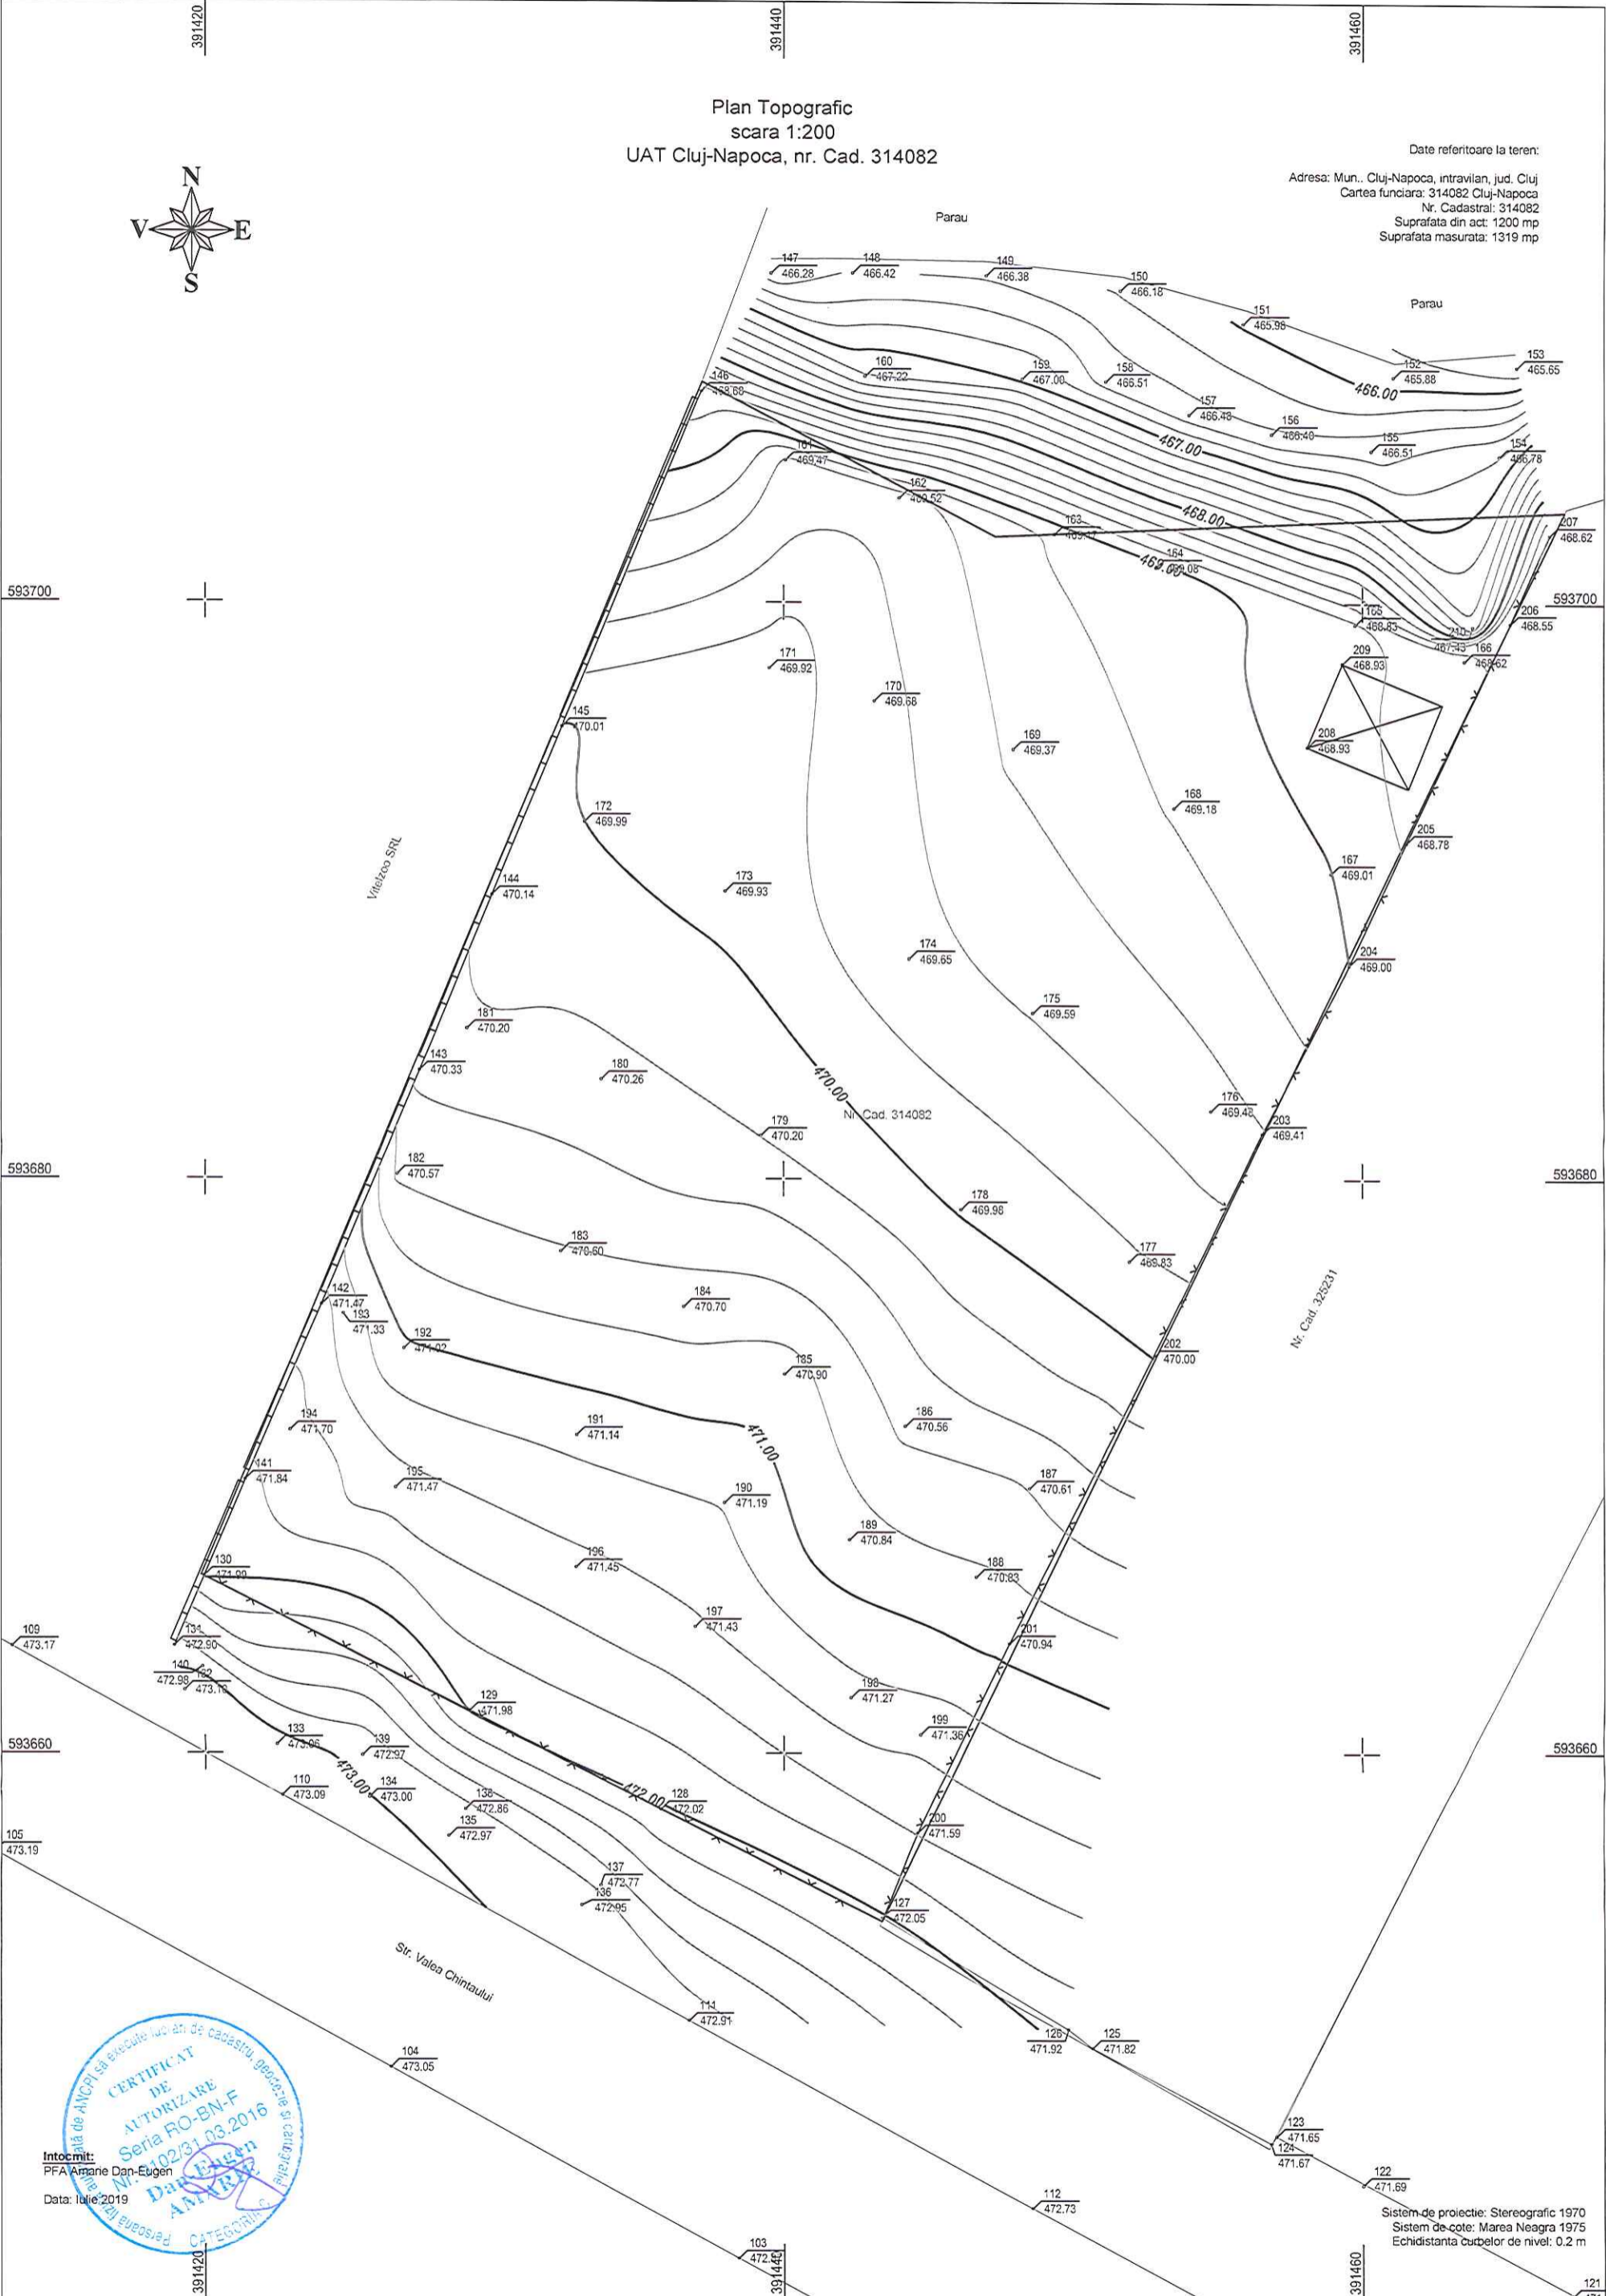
391420
391440
391460

Plan Topografic
scara 1:200
UAT Cluj-Napoca, nr. Cad. 314082

N
V
E
S

Date referitoare la teren:

Adresa: Mun.. Cluj-Napoca, intravilan, jud. Cluj
Cartea funciara: 314082 Cluj-Napoca
Nr. Cadastral: 314082
Suprafata din act: 1200 mp
Suprafata masurata: 1319 mp

Parau

Parau

147 466.28
148 466.42
149 466.38
150 466.18
151 465.98
152 465.88
153 465.65
146 468.68
160 467.22
159 467.00
158 466.51
157 466.43
156 466.40
155 466.51
154 466.78
466.00
467.00
468.00
469.00
161 469.47
162 469.52
163 469.47
164 469.08
207 468.62
593700
593700
165 468.83
210 467.43
206 468.55
166 468.62
209 468.93
208 468.93
171 469.92
170 469.68
169 469.37
168 469.18
145 470.01
172 469.99
205 468.78
167 469.01
Vitelzoo SRL
144 470.14
173 469.93
174 469.65
204 469.00
175 469.59
181 470.20
143 470.33
180 470.26
470.00
Nr. Cad. 314082
176 469.48
203 469.41
179 470.20
593680
593680
182 470.57
178 469.98
183 470.60
177 469.83
Nr. Cad. 325231
184 470.70
142 471.47
193 471.33
192 471.02
202 470.00
185 470.90
194 471.70
191 471.14
471.00
186 470.56
141 471.84
195 471.47
190 471.19
187 470.61
189 470.84
196 471.45
188 470.83
130 471.99
197 471.43
201 470.94
109 473.17
131 472.90
140 472.98
132 473.10
129 471.98
198 471.27
593660
593660
133 473.06
139 472.97
199 471.36
110 473.09
473.00
134 473.00
472.00
128 472.02
138 472.86
135 472.97
200 471.59
105 473.19
137 472.77
136 472.95
127 472.05
Str. Valea Chintaului
111 472.91
126 471.92
125 471.82
104 473.05
123 471.65
124 471.67
122 471.69
112 472.73
103 472.4
121

Persoana fizica autorizata de ANCPI sa execute lucrari de cadastru, geodezie si cartografie
CERTIFICAT DE AUTORIZARE
Seria RO-BN-F
Nr. 2102/31.03.2016
Dan Eugen AMARIE
CATEGORIA C

Intocmit:
PFA Amarie Dan-Eugen

Data: Iulie 2019

Sistem de proiectie: Stereografic 1970
Sistem de cote: Marea Neagra 1975
Echidistanta curbelor de nivel: 0.2 m